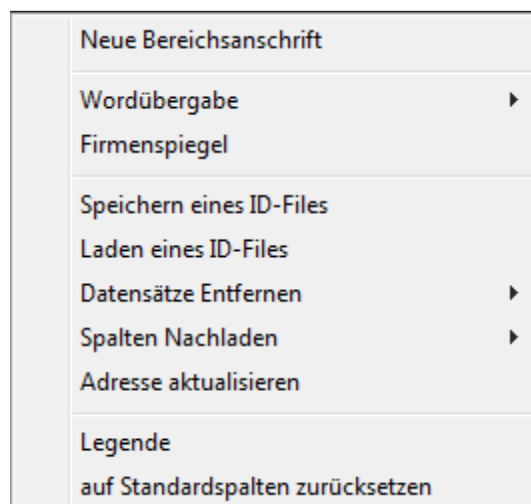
Neue Bereichsanschrift

Wordübergabe
Firmenspiegel

Speichern eines ID-Files
Laden eines ID-Files
Datensätze Entfernen
Spalten Nachladen
Adresse aktualisieren

Legende
auf Standardspalten zurücksetzen